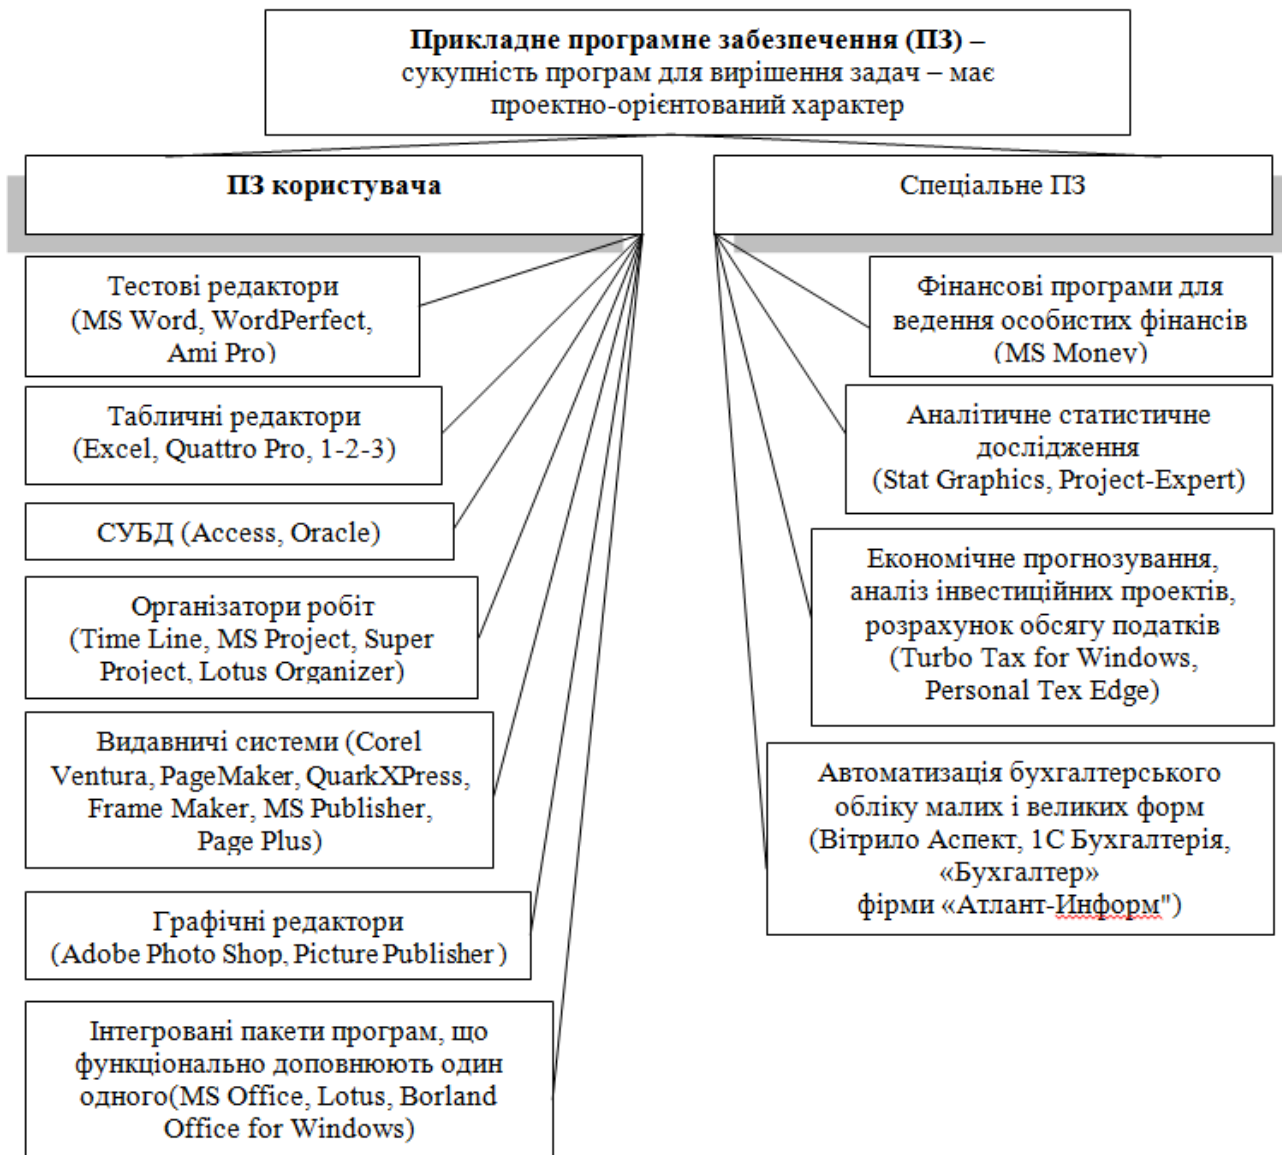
**Прикладне програмне забезпечення (ПЗ) –** сукупність програм для вирішення задач – має проектно-орієнтований характер

**ПЗ користувача**

Тестові редактори (MS Word, WordPerfect, Ami Pro)

Табличні редактори (Excel, Quattro Pro, 1-2-3)

СУБД (Access, Oracle)

Організатори робіт (Time Line, MS Project, Super Project, Lotus Organizer)

Видавничі системи (Corel Ventura, PageMaker, QuarkXPress, Frame Maker, MS Publisher, Page Plus)

Графічні редактори (Adobe Photo Shop, Picture Publisher )

Інтегровані пакети програм, що функціонально доповнюють один одного(MS Office, Lotus, Borland Office for Windows)

Спеціальне ПЗ

Фінансові програми для ведення особистих фінансів (MS Money)

Аналітичне статистичне дослідження (Stat Graphics, Project-Expert)

Економічне прогнозування, аналіз інвестиційних проектів, розрахунок обсягу податків (Turbo Tax for Windows, Personal Tex Edge)

Автоматизація бухгалтерського обліку малих і великих форм (Вітрило Аспект, 1С Бухгалтерія, «Бухгалтер» фірми «Атлант-Информ")